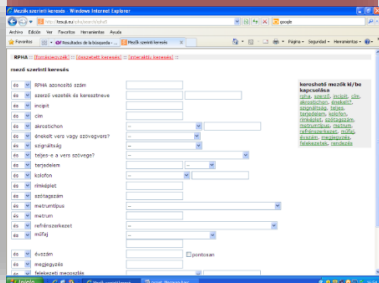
Mezők szerinti keresés - Windows Internet Explorer

http://rmsdi.eu/advancedsearch

google

Archivo Edición Ver Favoritos Herramientas Ayuda

Favoritos

Resultados de la búsqueda

Mezők szerinti keresés

Página Seguridad Herramientas

RPHA

mezők szerinti keresés

és RPHA azonosító szám

és szerző vezeték és keresztneve

és incipit

és cím

és akrosztichon

és értékelt vers vagy szövegvers?

és szignatúra

és teljes-e a vers szövege?

és terjedelem

és kolofon

és rímképlet

és szótagszám

és metrumtípus

és metrum

és refrénszerkezet

és műfaj

és évszám

és megjegyzés

és felekezeti megoszlás

kereshető mezők és/fen kapcsolása

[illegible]